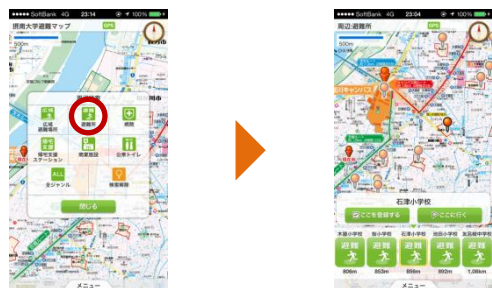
●●●●● SoftBank 4G 23:14 100%
摂南大学避難マップ
GPS
500m
広域避難場所
避難所
病院
帰宅支援ステーション
廃棄施設
公衆トイレ
ALL
全ジャンル
検索履歴
閉じる
メニュー

●●●●● SoftBank 4G 23:04 100%
周辺避難所
GPS
500m
石津小学校
ここを登録する
ここに行く
木築小学校
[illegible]小学校
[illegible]小学校
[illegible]中学校
避難
避難
避難
避難
避難
806m
863m
866m
893m
1.0km
メニュー